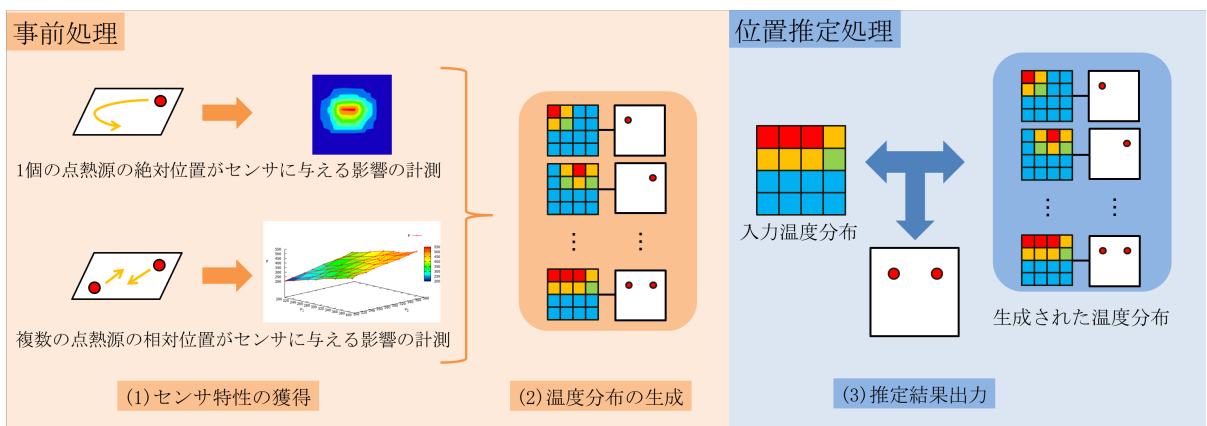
事前処理

1個の点熱源の絶対位置がセンサに与える影響の計測

複数の点熱源の相対位置がセンサに与える影響の計測

(1)センサ特性の獲得

(2)温度分布の生成

位置推定処理

入力温度分布

生成された温度分布

(3)推定結果出力